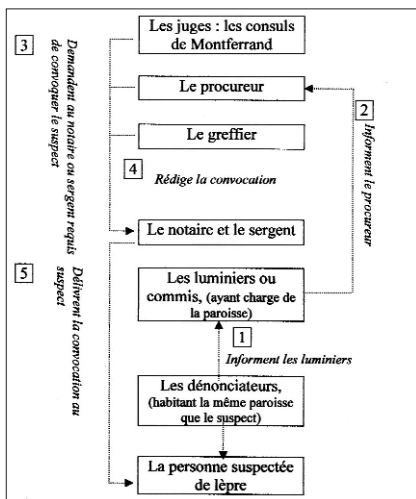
Les juges : les consuls de Montferrand

3

Demandent au notaire ou sergent requis de convoquer le suspect

Le procureur

2

Informent le procureur

Le greffier

4

Rédige la convocation

Le notaire et le sergent

5

Délivrent la convocation au suspect

Les luminiers ou commis, (ayant charge de la paroisse)

1

Informent les luminiers

Les dénonciateurs, (habitant la même paroisse que le suspect)

La personne suspectée de lèpre